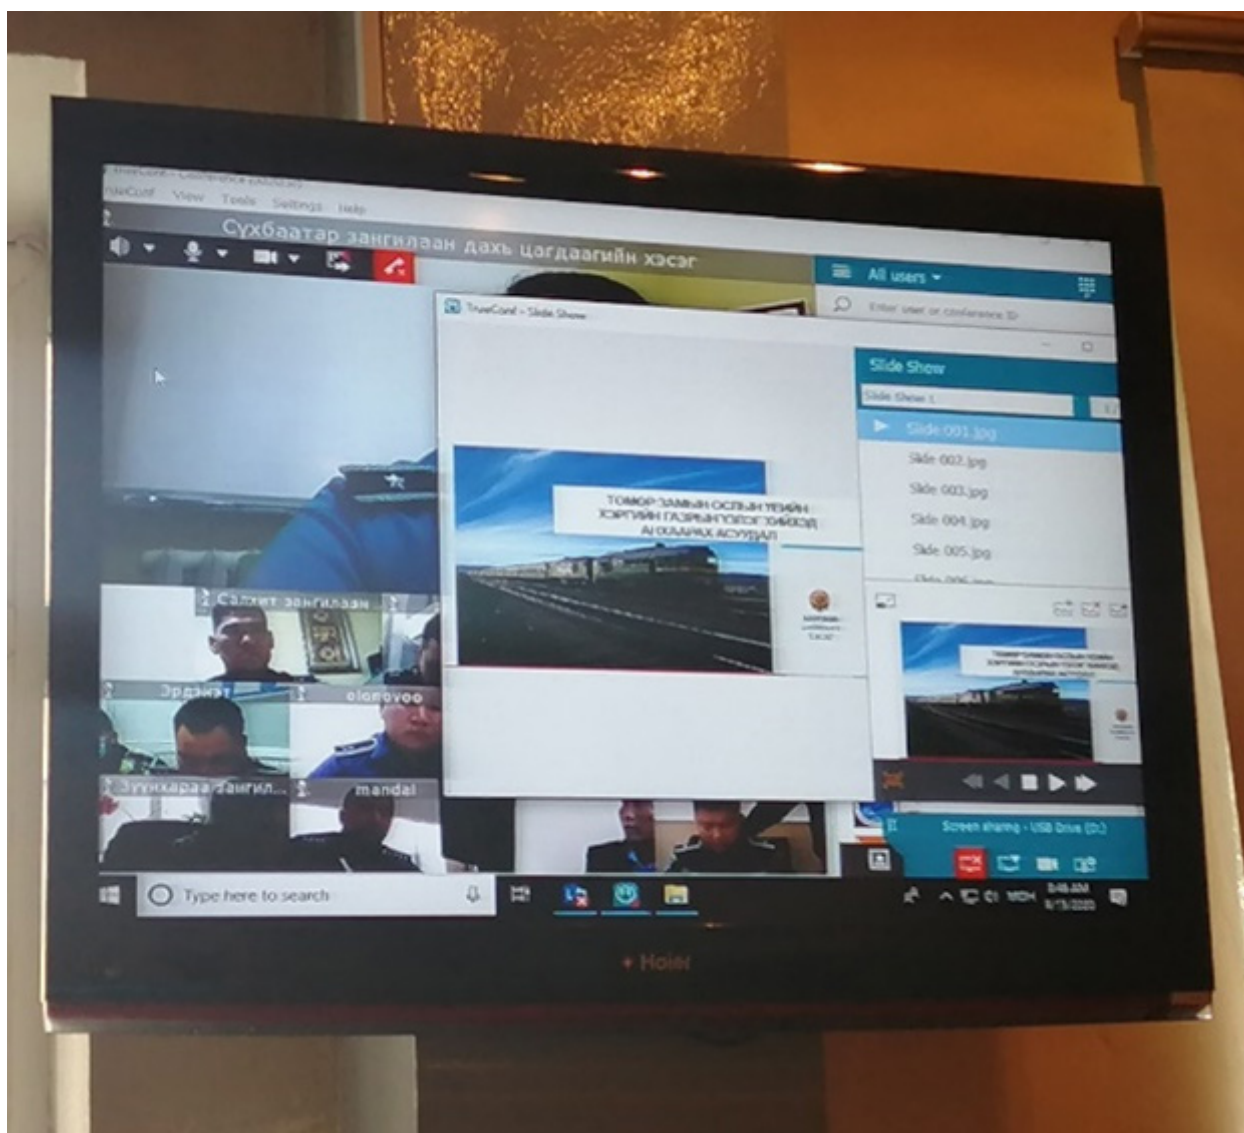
TrueConf - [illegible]
TrueConf View Tools Settings Help
Сүхбаатар зангилаан дахь цагдаагийн хэсэг
All users
Enter user or conference ID
TrueConf - Slide Show
Slide Show
Slide Show 1
Slide 001.jpg
Slide 002.jpg
Slide 003.jpg
Slide 004.jpg
Slide 005.jpg
ТӨМӨР ЗАМЫН ОСЛЫН ТЕЙИН ХЭРГИЙН ГАЗРЫН ОПОГ ХИЙХЭД АНХААРАХ АСУУДАЛ
Сайнт зангилаан
Эрдэнэт
olonovoo
Зуунхараа зангил...
mandal
Screen sharing - USB Drive (D:)
Type here to search
MON
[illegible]
Haier